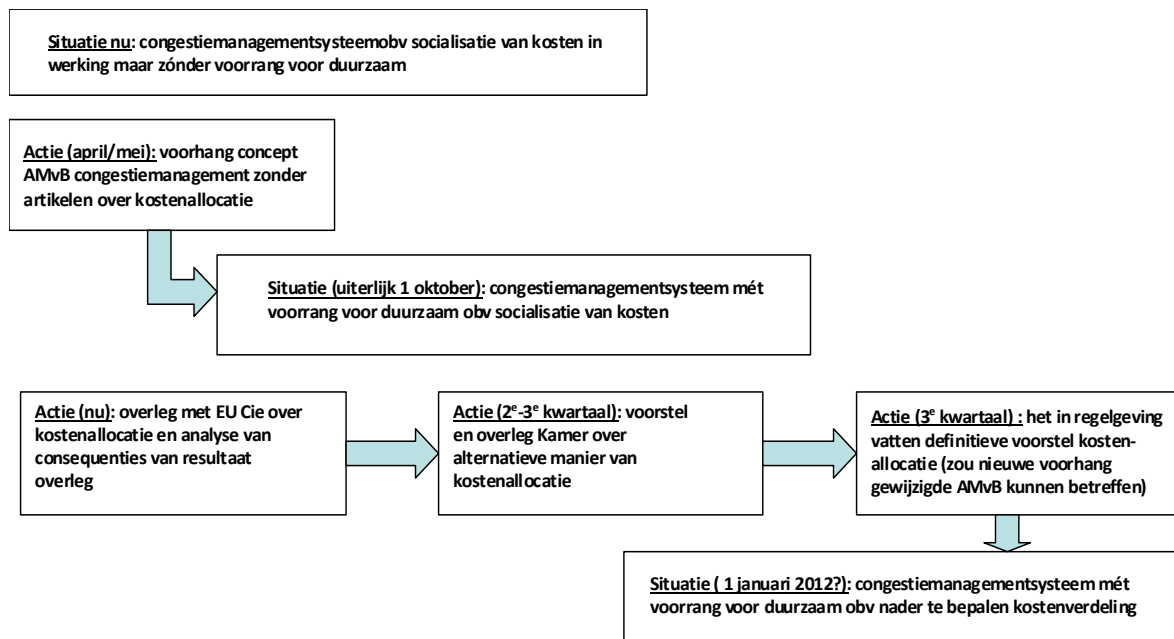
Situatie nu: congestiemanagementsysteemobv socialisatie van kosten in werking maar zónder voorrang voor duurzaam

Actie (april/mei): voorhang concept AMvB congestiemanagement zonder artikelen over kostenallocatie

Situatie (uiterlijk 1 oktober): congestiemanagementsysteem mét voorrang voor duurzaam obv socialisatie van kosten

Actie (nu): overleg met EU Cie over kostenallocatie en analyse van consequenties van resultaat overleg

Actie (2$^e$-3$^e$ kwartaal): voorstel en overleg Kamer over alternatieve manier van kostenallocatie

Actie (3$^e$ kwartaal) : het in regelgeving vatten definitieve voorstel kostenallocatie (zou nieuwe voorhang gewijzigde AMvB kunnen betreffen)

Situatie ( 1 januari 2012?): congestiemanagementsysteem mét voorrang voor duurzaam obv nader te bepalen kostenverdeling